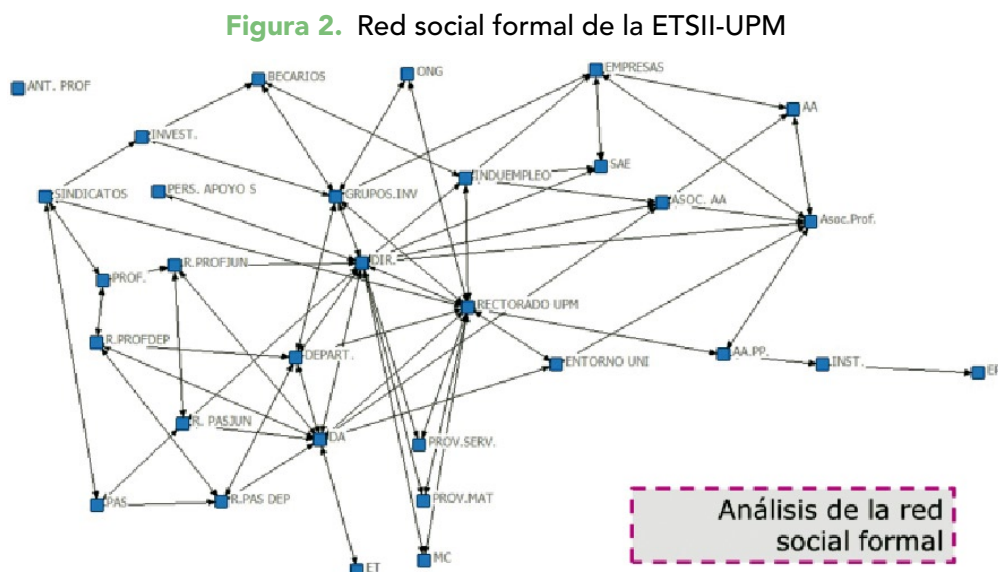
Figura 2. Red social formal de la ETSII-UPM

ANT. PROF
BECARIOS
ONG
EMPRESAS
AA
INVEST.
SAE
INDUEMPLEO
SINDICATOS
PERS. APOYO S
GRUPOS.INV
ASOC. AA
Asoc.Prof.
PROF.
R.PROFJUN
DIR.
RECTORADO UPM
R.PROFDEP
DEPART.
ENTORNO UNI
AA.PP.
INST.
EI
R. PASJUN
DA
PROV.SERV.
PAS
R.PAS DEP
PROV.MAT
MC
ET

Análisis de la red social formal